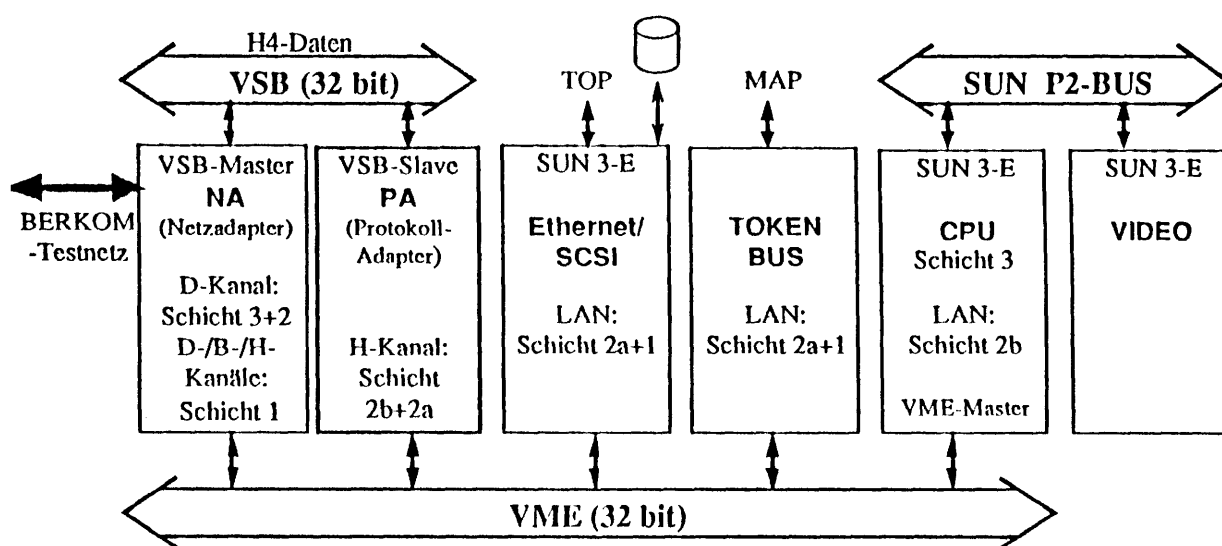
H4-Daten
VSB (32 bit)

TOP

MAP

SUN P2-BUS

BERKOM -Testnetz

VSB-Master
NA
(Netzadapter)
D-Kanal: Schicht 3+2
D-/B-/H-Kanäle: Schicht 1

VSB-Slave
PA
(Protokoll-Adapter)
H-Kanal: Schicht 2b+2a

SUN 3-E
Ethernet/ SCSI
LAN: Schicht 2a+1

TOKEN BUS
LAN: Schicht 2a+1

SUN 3-E
CPU
Schicht 3
LAN: Schicht 2b
VME-Master

SUN 3-E
VIDEO

VME (32 bit)